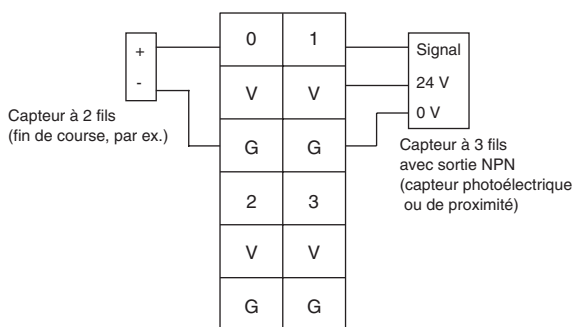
+
-
Capteur à 2 fils (fin de course, par ex.)

| 0 | 1 |
|---|---|
| V | V |
| G | G |
| 2 | 3 |
| V | V |
| G | G |

Signal
24 V
0 V
Capteur à 3 fils avec sortie NPN (capteur photoélectrique ou de proximité)